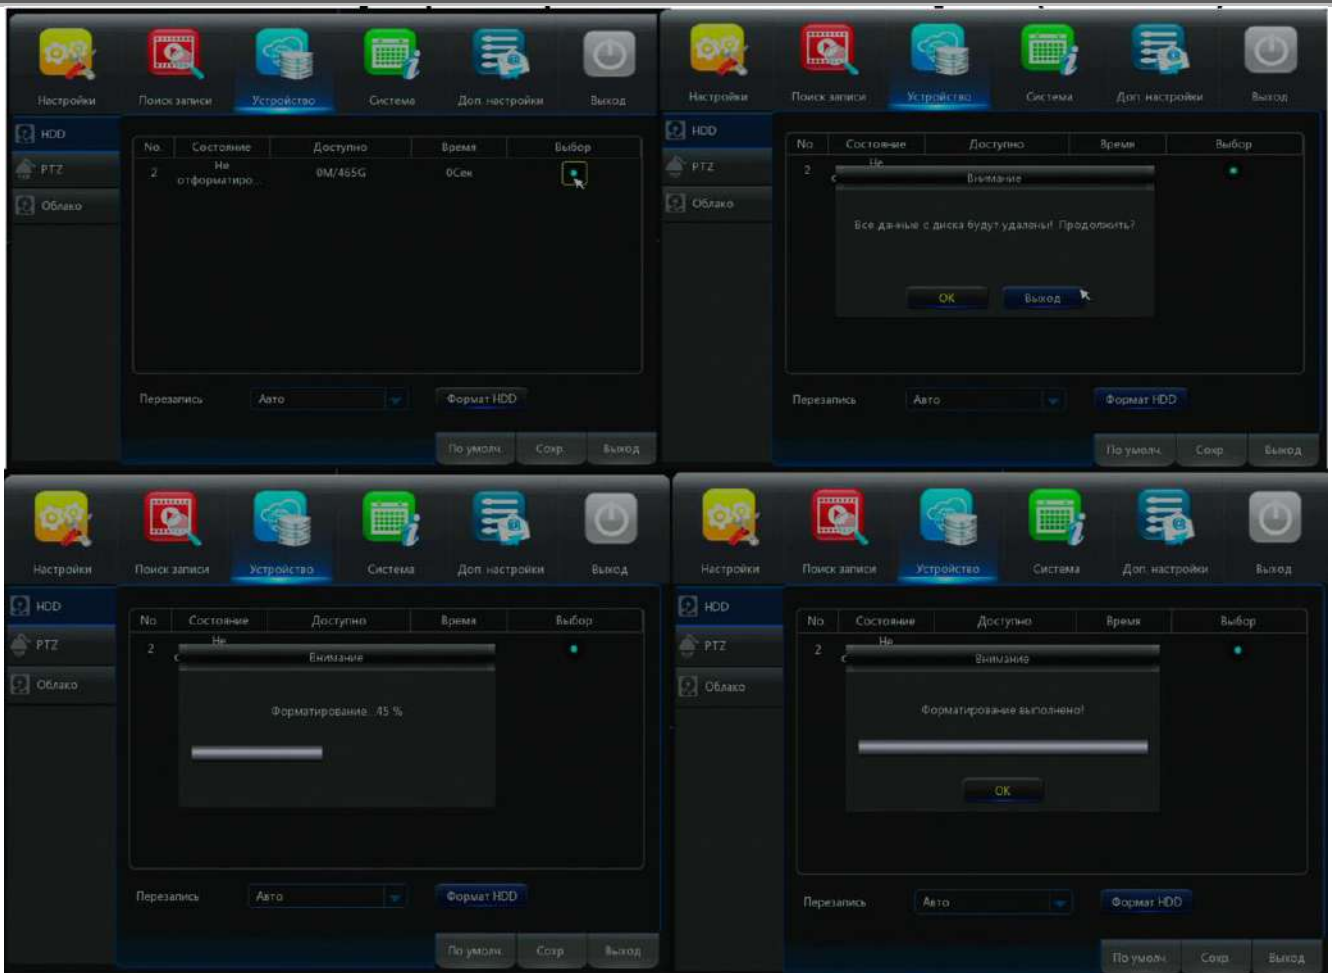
Настройки Поиск записи Устройство Система Доп. настройки Выход

HDD
PTZ
Облако

| No. | Состояние | Доступно | Время | Выбор |
|---|---|---|---|---|
| 2 | Не отформатиро... | 0M/465G | 0Сек | |

Перезапись Авто Формат HDD

По умолч. Сохр. Выход

Настройки Поиск записи Устройство Система Доп. настройки Выход

HDD
PTZ
Облако

| No | Состояние | Доступно | Время | Выбор |
|---|---|---|---|---|
| 2 | Не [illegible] | | | |

Внимание

Все данные с диска будут удалены! Продолжить?

OK Выход

Перезапись Авто Формат HDD

По умолч. Сохр. Выход

Настройки Поиск записи Устройство Система Доп. настройки Выход

HDD
PTZ
Облако

| No | Состояние | Доступно | Время | Выбор |
|---|---|---|---|---|
| 2 | Не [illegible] | | | |

Внимание

Форматирование...45 %

Перезапись Авто Формат HDD

По умолч. Сохр. Выход

Настройки Поиск записи Устройство Система Доп. настройки Выход

HDD
PTZ
Облако

| No | Состояние | Доступно | Время | Выбор |
|---|---|---|---|---|
| 2 | Не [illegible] | | | |

Внимание

Форматирование выполнено!

OK

Перезапись Авто Формат HDD

По умолч. Сохр. Выход